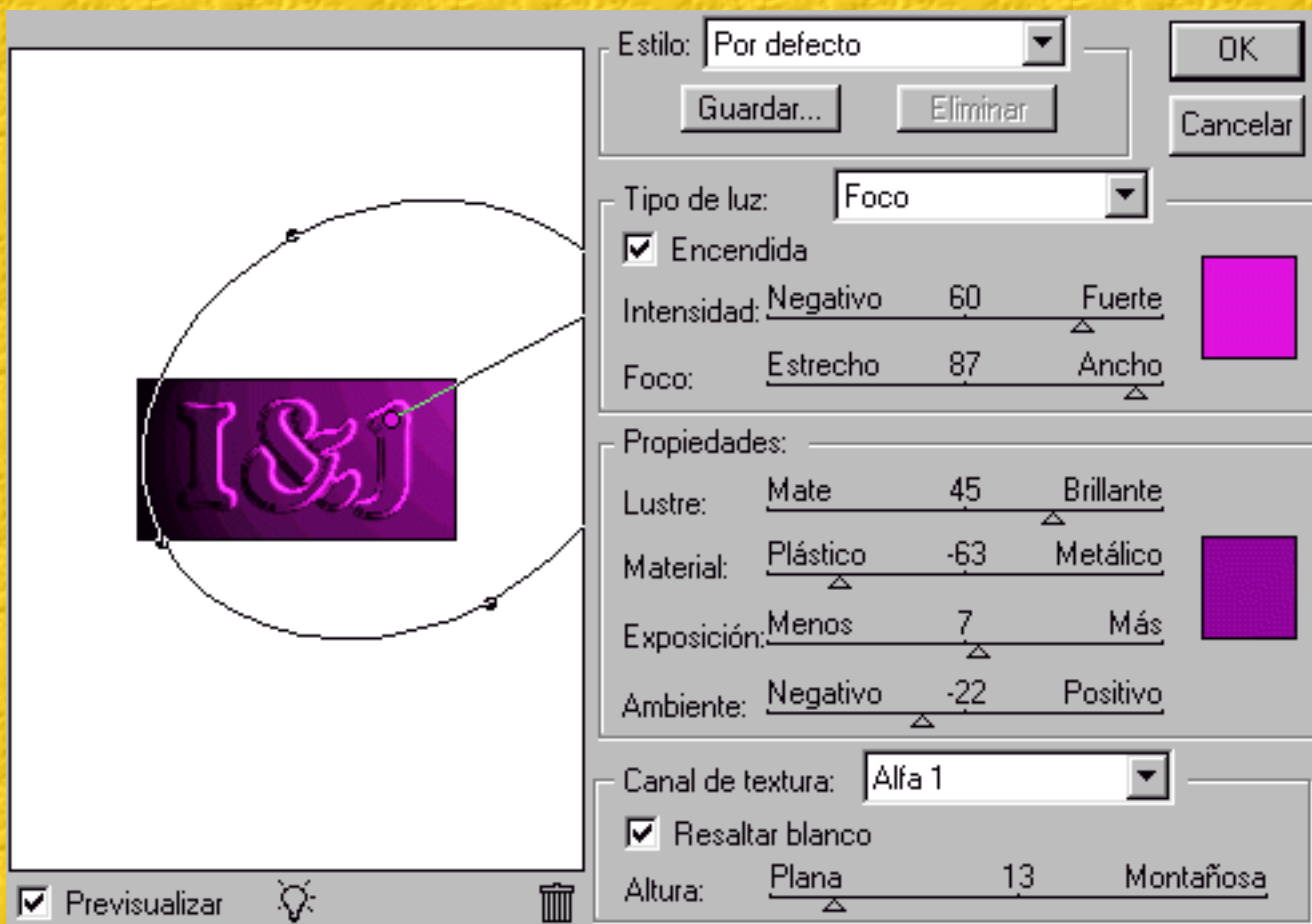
I&J

Estilo: Por defecto
Guardar...
Eliminar
OK
Cancelar

Tipo de luz: Foco
Encendida
Intensidad: Negativo 60 Fuerte
Foco: Estrecho 87 Ancho

Propiedades:
Lustre: Mate 45 Brillante
Material: Plástico -63 Metálico
Exposición: Menos 7 Más
Ambiente: Negativo -22 Positivo

Canal de textura: Alfa 1
Resaltar blanco
Altura: Plana 13 Montañosa

Previsualizar